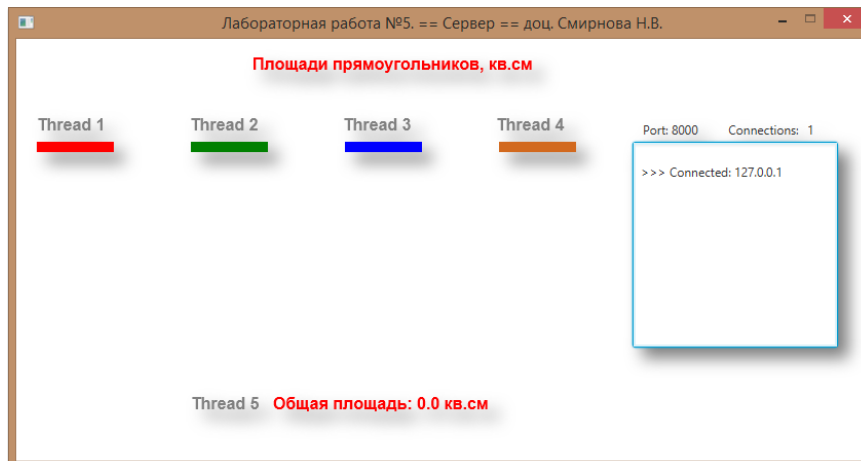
Лабораторная работа №5. == Сервер == доц. Смирнова Н.В.

Площади прямоугольников, кв.см

Thread 1

Thread 2

Thread 3

Thread 4

Port: 8000

Connections: 1

>>> Connected: 127.0.0.1

Thread 5

Общая площадь: 0.0 кв.см